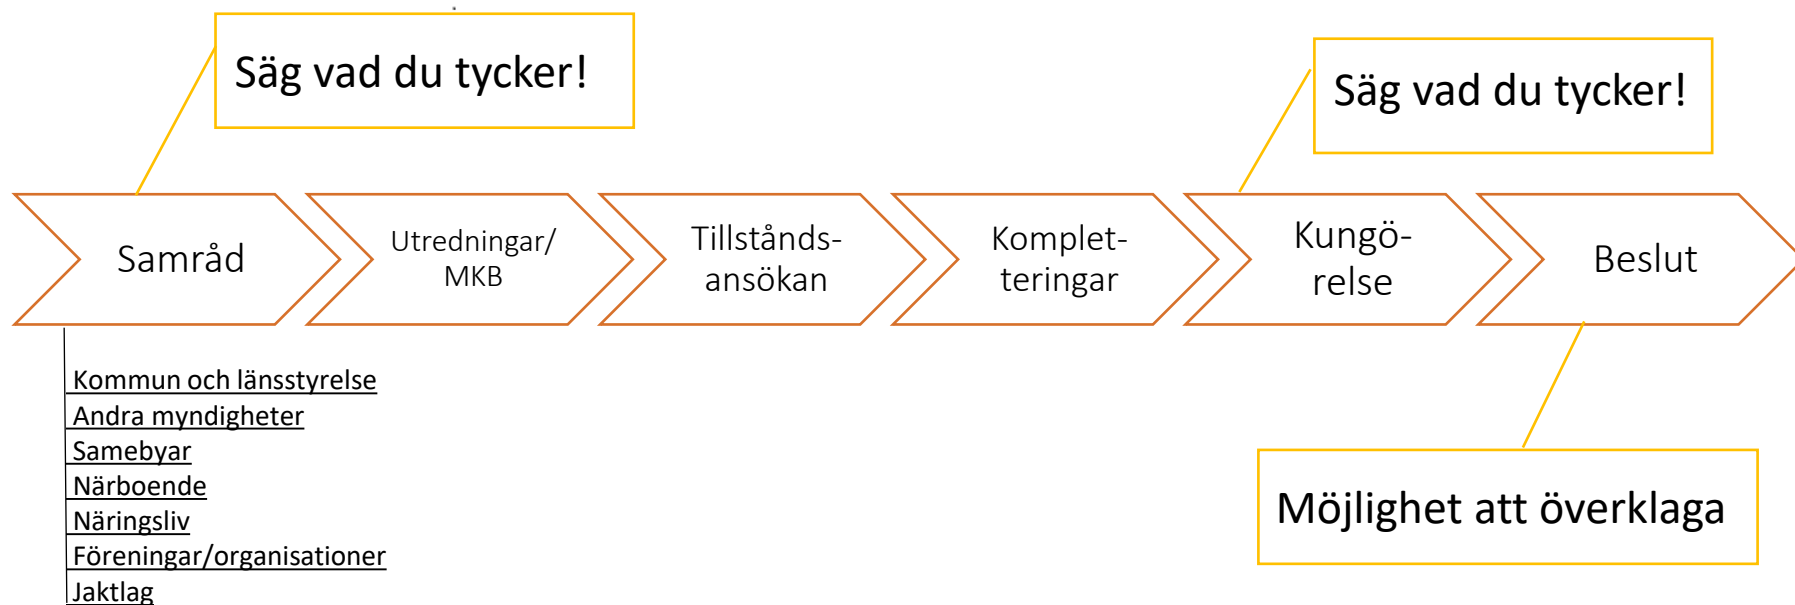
Säg vad du tycker!

Säg vad du tycker!

Samråd

Utredningar/
MKB

Tillstånds-
ansökan

Komplet-
teringar

Kungö-
relse

Beslut

Kommun och länsstyrelse
Andra myndigheter
Samebyar
Närboende
Näringsliv
Föreningar/organisationer
Jaktlag

Möjlighet att överklaga